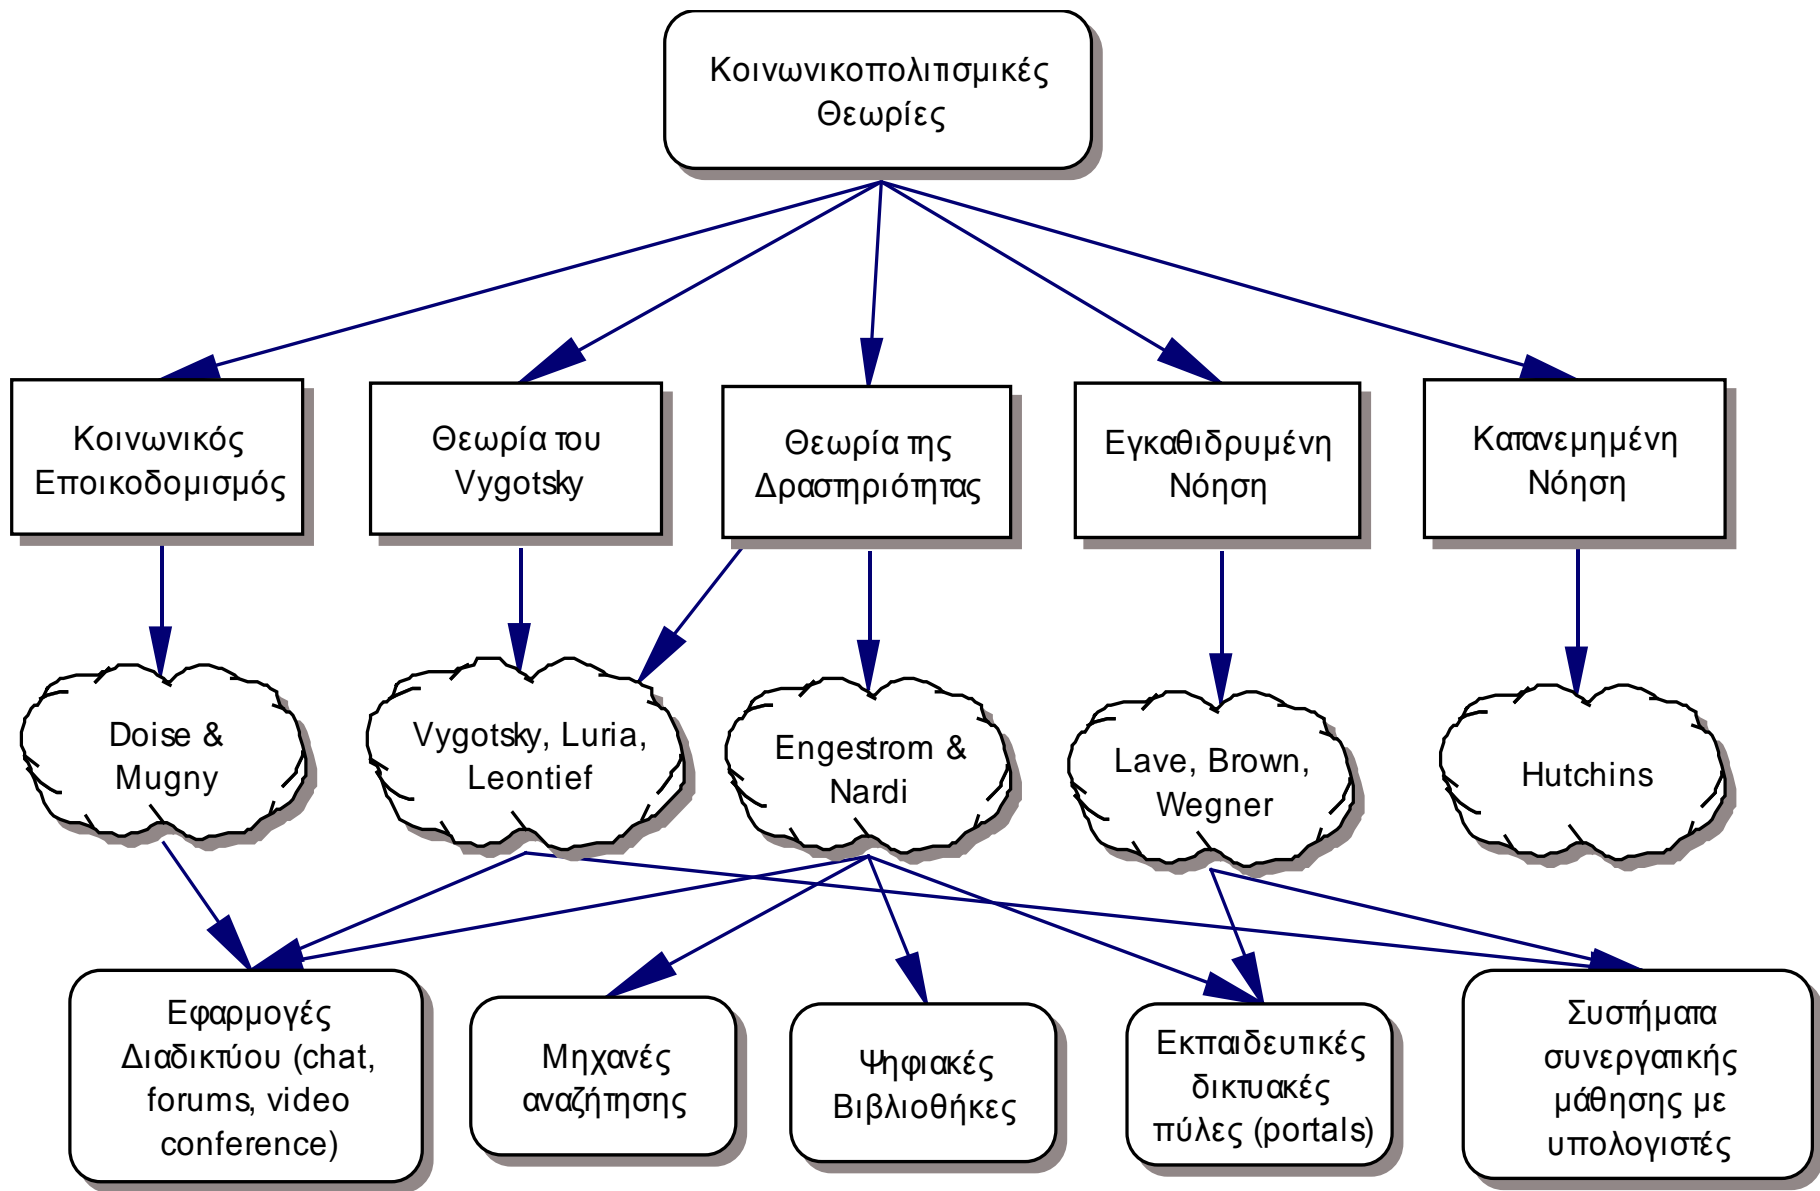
Κοινωνικοπολιτισμικές Θεωρίες

Κοινωνικός Εποικοδομισμός

Θεωρία του Vygotsky

Θεωρία της Δραστηριότητας

Εγκαθιδρυμένη Νόηση

Κατανεμημένη Νόηση

Doise & Mugny

Vygotsky, Luria, Leontief

Engestrom & Nardi

Lave, Brown, Wegner

Hutchins

Εφαρμογές Διαδικτύου (chat, forums, video conference)

Μηχανές αναζήτησης

Ψηφιακές Βιβλιοθήκες

Εκπαιδευτικές δικτυακές πύλες (portals)

Συστήματα συνεργατικής μάθησης με υπολογιστές